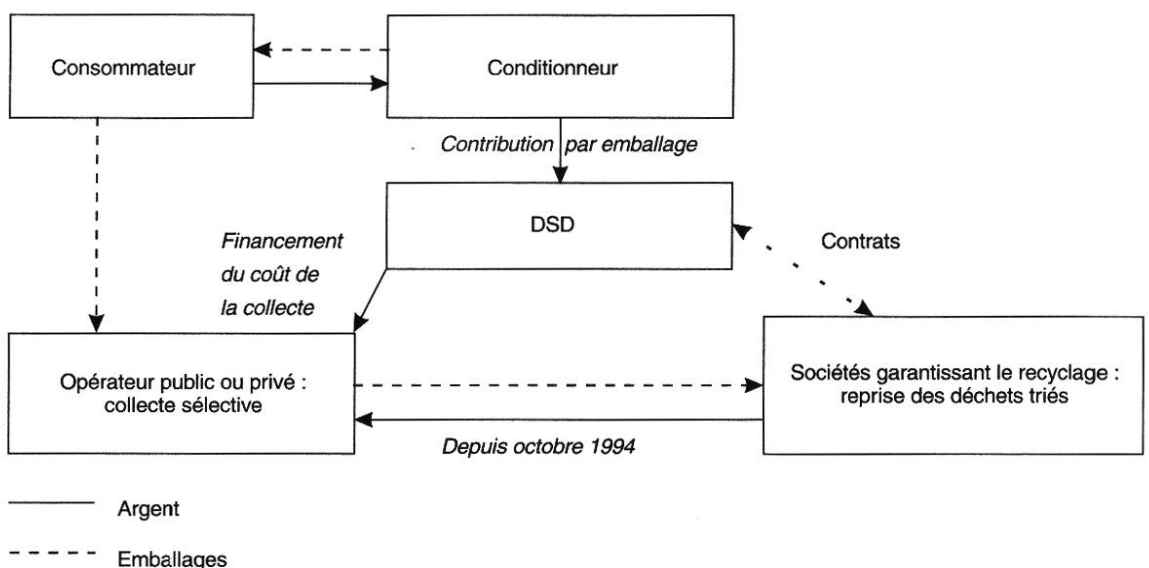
Consommateur

Conditionneur

Contribution par emballage

DSD

Contrats

Financement du coût de la collecte

Opérateur public ou privé : collecte sélective

Sociétés garantissant le recyclage : reprise des déchets triés

Depuis octobre 1994

Argent

Emballages